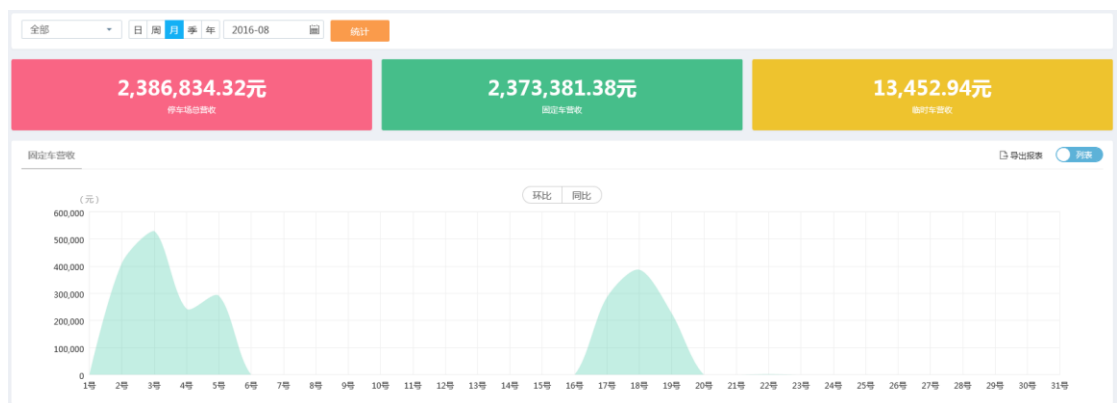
全部
日 周 月 季 年 2016-08
统计

2,386,834.32元
停车场总营收

2,373,381.38元
固定车营收

13,452.94元
临时车营收

固定车营收
导出报表
列表

（元）
环比 同比

600,000
500,000
400,000
300,000
200,000
100,000
0

1号 2号 3号 4号 5号 6号 7号 8号 9号 10号 11号 12号 13号 14号 15号 16号 17号 18号 19号 20号 21号 22号 23号 24号 25号 26号 27号 28号 29号 30号 31号